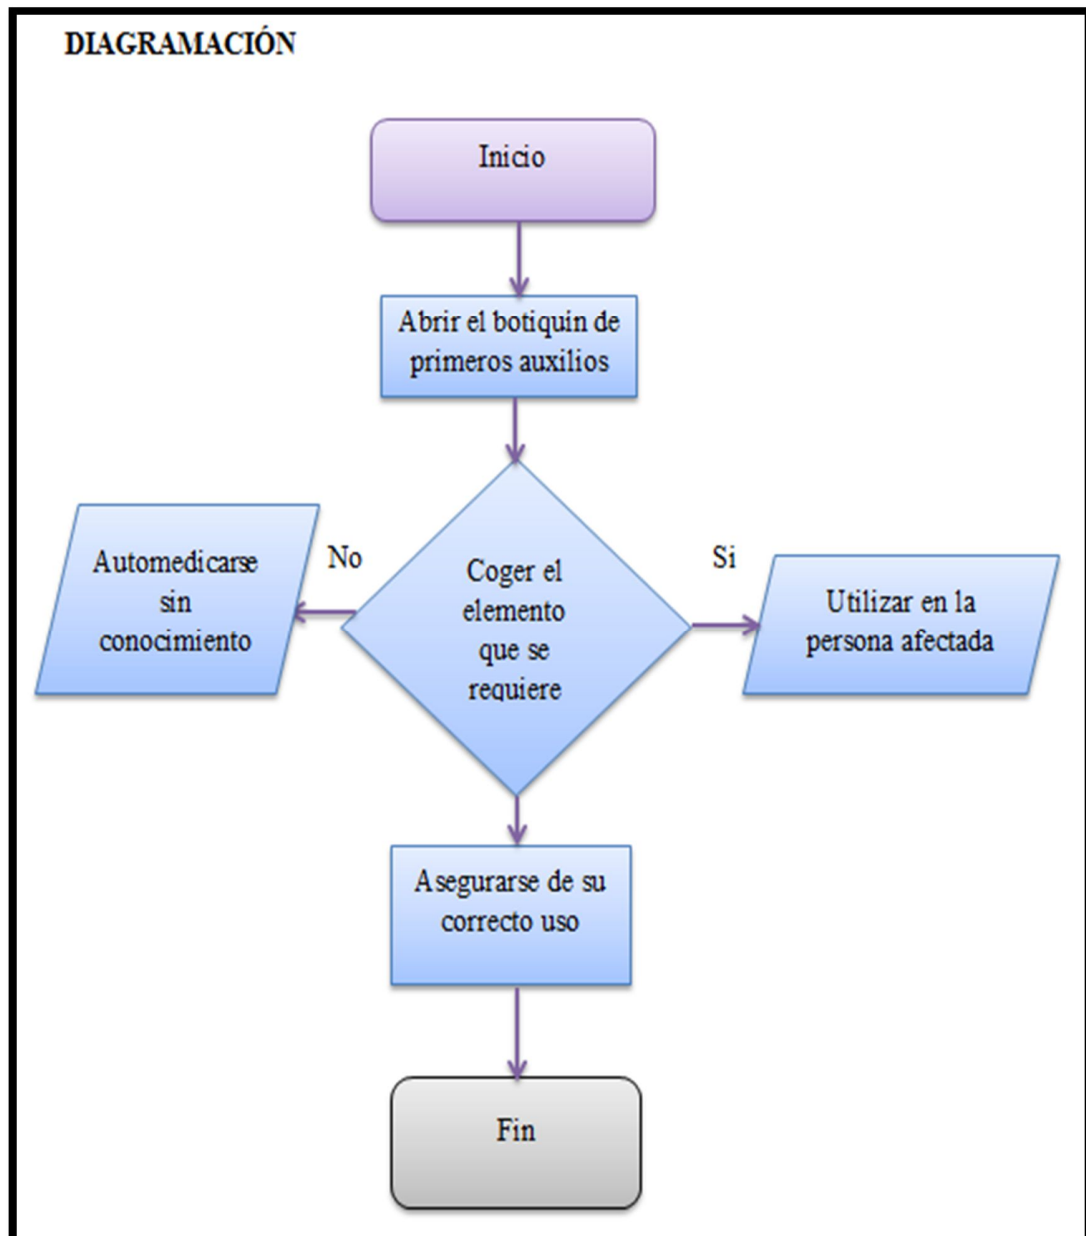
DIAGRAMACIÓN

Inicio

Abrir el botiquin de primeros auxilios

Automedicarse sin conocimiento

No

Coger el elemento que se requiere

Si

Utilizar en la persona afectada

Asegurarse de su correcto uso

Fin